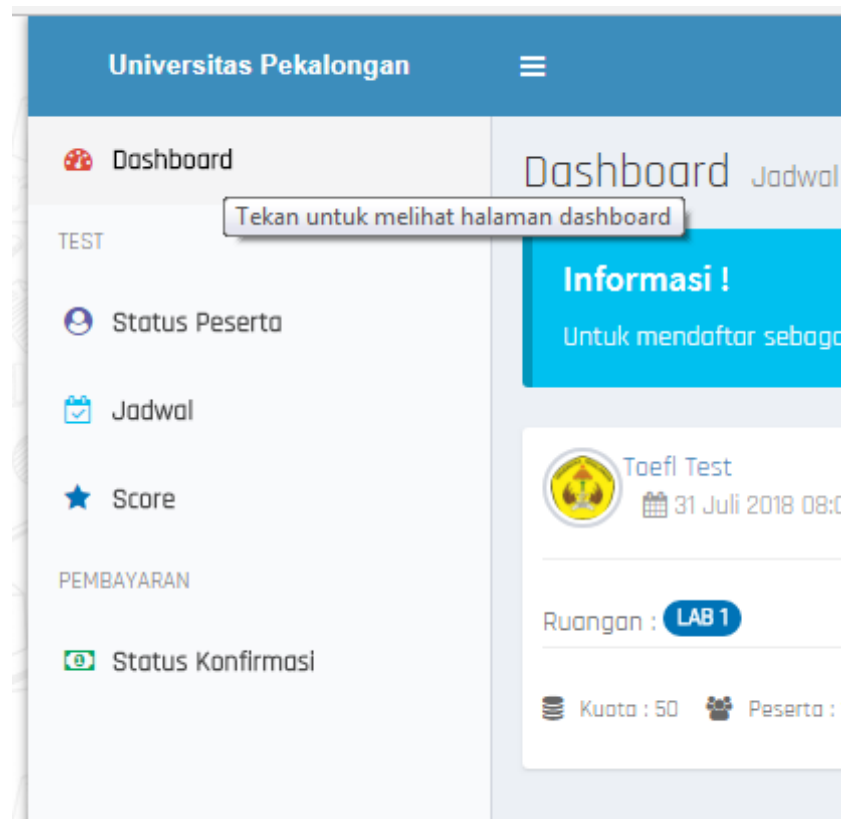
Universitas Pekalongan

Dashboard

Tekan untuk melihat halaman dashboard

TEST

Status Peserta

Jadwal

Score

PEMBAYARAN

Status Konfirmasi

Dashboard Jadwal

Informasi !

Untuk mendoftar sebago

Toefl Test

31 Juli 2018 08:0

Ruangan : LAB 1

Kuota : 50 Peserta :